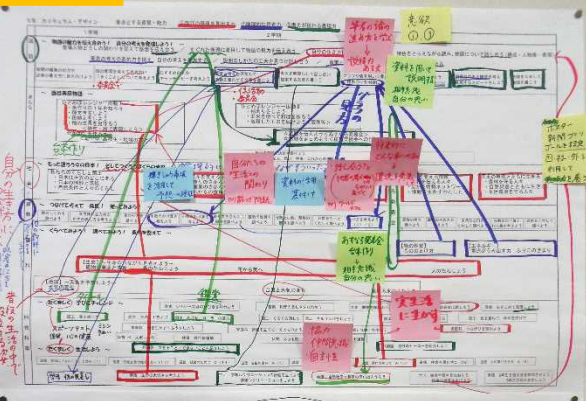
カリキュラム・デザイン

1学年

2学年

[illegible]

筆者の論の進め方を考える

説明的な文章

発展

意見を書く

説明文を書く

自分の考え

ポスター
新聞・パンフレット
リーフレット

自分の生活との関わり

要約の仕方

書き手の意図

考えの形成

読書

あたらしい知識を学ぶ力

相手意識
目的意識

実生活に生かす

協力
伝え合う力
自主性

自分の言葉で

書く能力

スピーチ
プレゼンテーション

話す・聞く

読む

書く